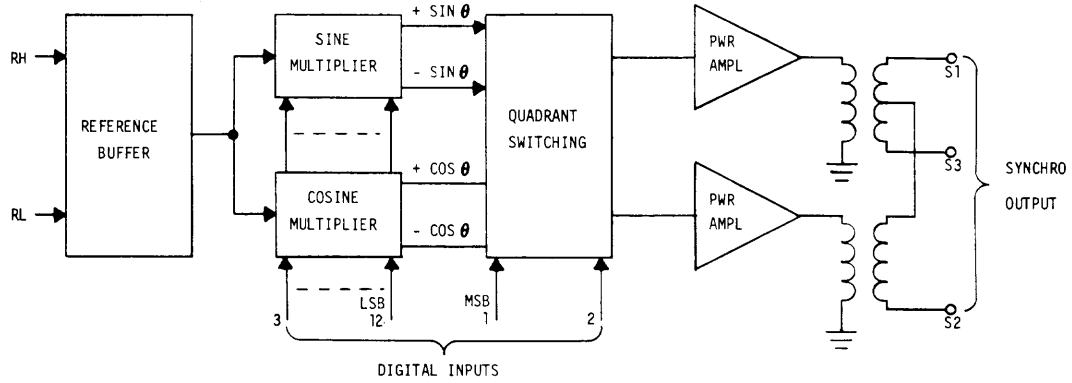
RH

RL

REFERENCE BUFFER

SINE MULTIPLIER

COSINE MULTIPLIER

+ SIN $\theta$

- SIN $\theta$

+ COS $\theta$

- COS $\theta$

QUADRANT SWITCHING

PWR AMPL

PWR AMPL

S1

S3

S2

SYNCHRO OUTPUT

3

LSB 12

MSB 1

2

DIGITAL INPUTS